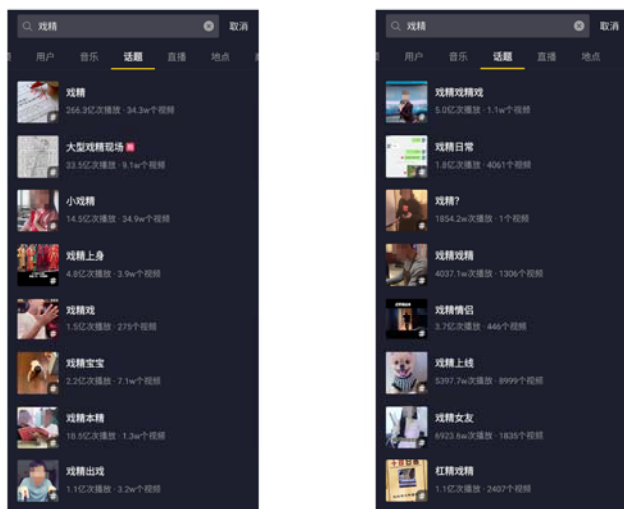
戏精 取消

用户 音乐 话题 直播 地点

戏精
266.3亿次播放 · 34.3w个视频

大型戏精现场
33.5亿次播放 · 9.1w个视频

小戏精
14.5亿次播放 · 34.9w个视频

戏精上身
4.8亿次播放 · 3.9w个视频

戏精戏
1.5亿次播放 · 275个视频

戏精宝宝
2.2亿次播放 · 7.1w个视频

戏精本精
10.5亿次播放 · 1.3w个视频

戏精出戏
1.1亿次播放 · 3.2w个视频

戏精 取消

用户 音乐 话题 直播 地点

戏精戏精戏
5.0亿次播放 · 1.1w个视频

戏精日常
1.8亿次播放 · 4061个视频

戏精?
1854.2w次播放 · 1个视频

戏戏戏精
4037.1w次播放 · 1306个视频

戏精情侣
3.7亿次播放 · 446个视频

戏精上线
5397.7w次播放 · 8999个视频

戏精女友
6923.6w次播放 · 1835个视频

杠精戏精
1.1亿次播放 · 2407个视频